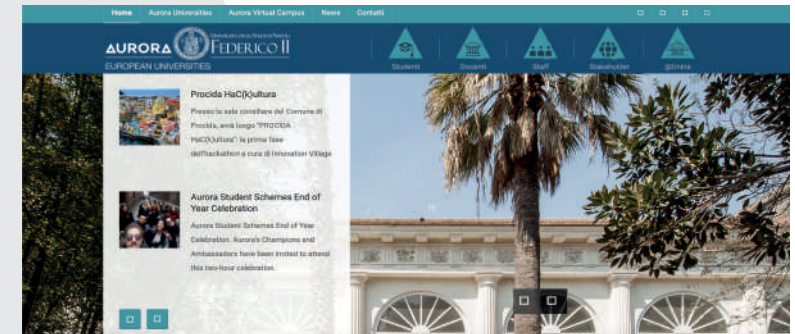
Home Aurora Universities Aurora Virtual Campus News Contatti

AURORA FEDERICO II

Università degli Studi di Napoli

EUROPEAN UNIVERSITIES

Studenti Docenti Staff Stakeholder @Unina

Procida HaC(k)ultura

Presso la sala consiliare del Comune di Procida, avrà luogo "PROCIDA HaC(k)ultura": la prima fase dell'hackathon a cura di Innovation Village

Aurora Student Schemes End of Year Celebration

Aurora Student Schemes End of Year Celebration. Aurora's Champions and Ambassadors have been invited to attend this two-hour celebration.